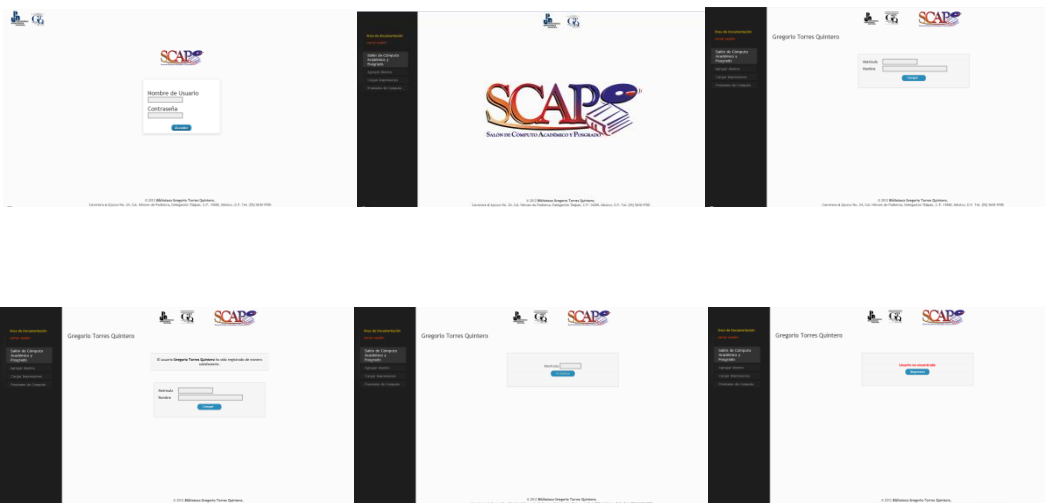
SCAP

Nombre de Usuario

Contraseña

Acceder

© 2013 Biblioteca Gregorio Torres Quintero. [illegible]

Área de Documentación
cerrar sesión

Salón de Cómputo Académico y Posgrado
Agregar Alumno
Cargar Impresiones
Promedio de Computo

SCAP
SALÓN DE CÓMPUTO ACADÉMICO Y POSGRADO

© 2013 Biblioteca Gregorio Torres Quintero. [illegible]

Área de Documentación
cerrar sesión

Salón de Cómputo Académico y Posgrado
Agregar Alumno
Cargar Impresiones
Promedio de Computo

SCAP

Gregorio Torres Quintero

Matrícula
Nombre
Cargar

© 2013 Biblioteca Gregorio Torres Quintero. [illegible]

Área de Documentación
cerrar sesión

Salón de Cómputo Académico y Posgrado
Agregar Alumno
Cargar Impresiones
Promedio de Computo

SCAP

Gregorio Torres Quintero

El usuario Gregorio Torres Quintero ha sido registrado de manera satisfactoria.

Matrícula
Nombre
Cargar

© 2013 Biblioteca Gregorio Torres Quintero.

Área de Documentación
cerrar sesión

Salón de Cómputo Académico y Posgrado
Agregar Alumno
Cargar Impresiones
Promedio de Computo

SCAP

Gregorio Torres Quintero

Matrícula
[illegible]

© 2013 Biblioteca Gregorio Torres Quintero. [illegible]

Área de Documentación
cerrar sesión

Salón de Cómputo Académico y Posgrado
Agregar Alumno
Cargar Impresiones
Promedio de Computo

SCAP

Gregorio Torres Quintero

Usuario no encontrado
Regresar

© 2013 Biblioteca Gregorio Torres Quintero.